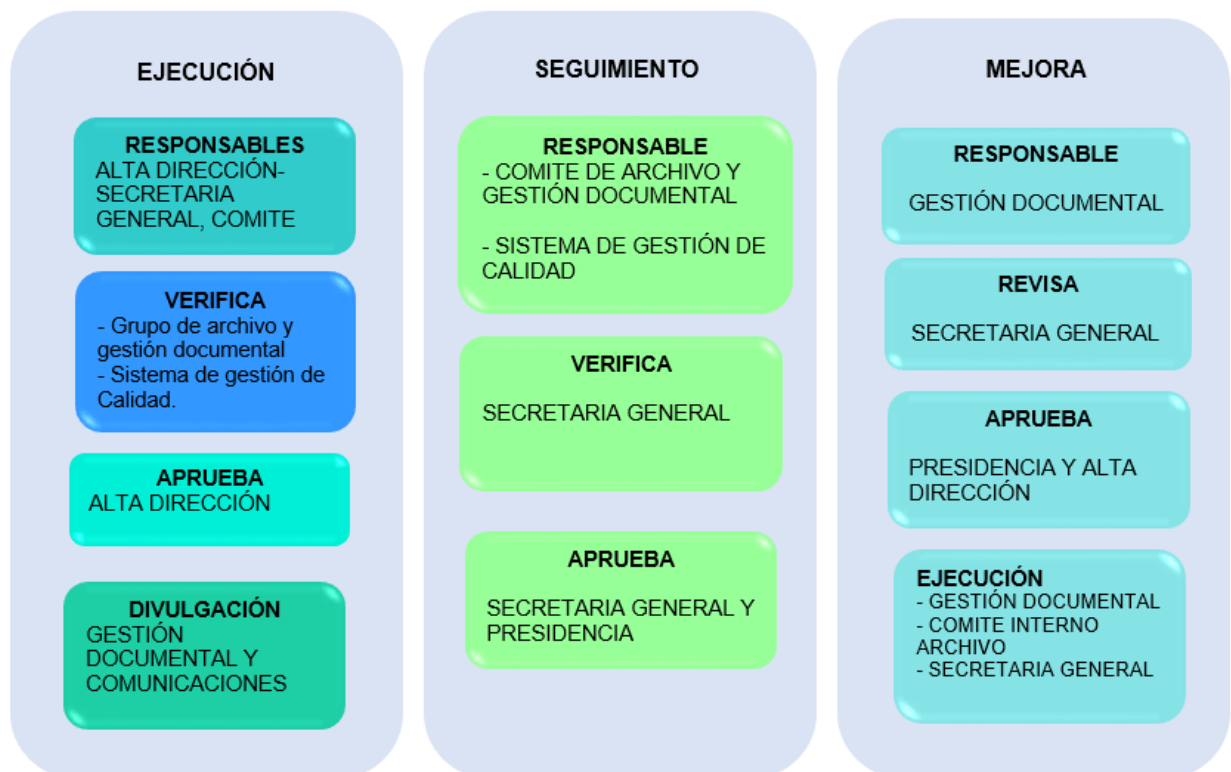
EJECUCIÓN

RESPONSABLES
ALTA DIRECCIÓN-SECRETARIA GENERAL, COMITE

VERIFICA
- Grupo de archivo y gestión documental
- Sistema de gestión de Calidad.

APRUEBA
ALTA DIRECCIÓN

DIVULGACIÓN
GESTIÓN DOCUMENTAL Y COMUNICACIONES

SEGUIMIENTO

RESPONSABLE
- COMITE DE ARCHIVO Y GESTIÓN DOCUMENTAL

- SISTEMA DE GESTIÓN DE CALIDAD

VERIFICA
SECRETARIA GENERAL

APRUEBA
SECRETARIA GENERAL Y PRESIDENCIA

MEJORA

RESPONSABLE
GESTIÓN DOCUMENTAL

REVISA
SECRETARIA GENERAL

APRUEBA
PRESIDENCIA Y ALTA DIRECCIÓN

EJECUCIÓN
- GESTIÓN DOCUMENTAL
- COMITE INTERNO ARCHIVO
- SECRETARIA GENERAL